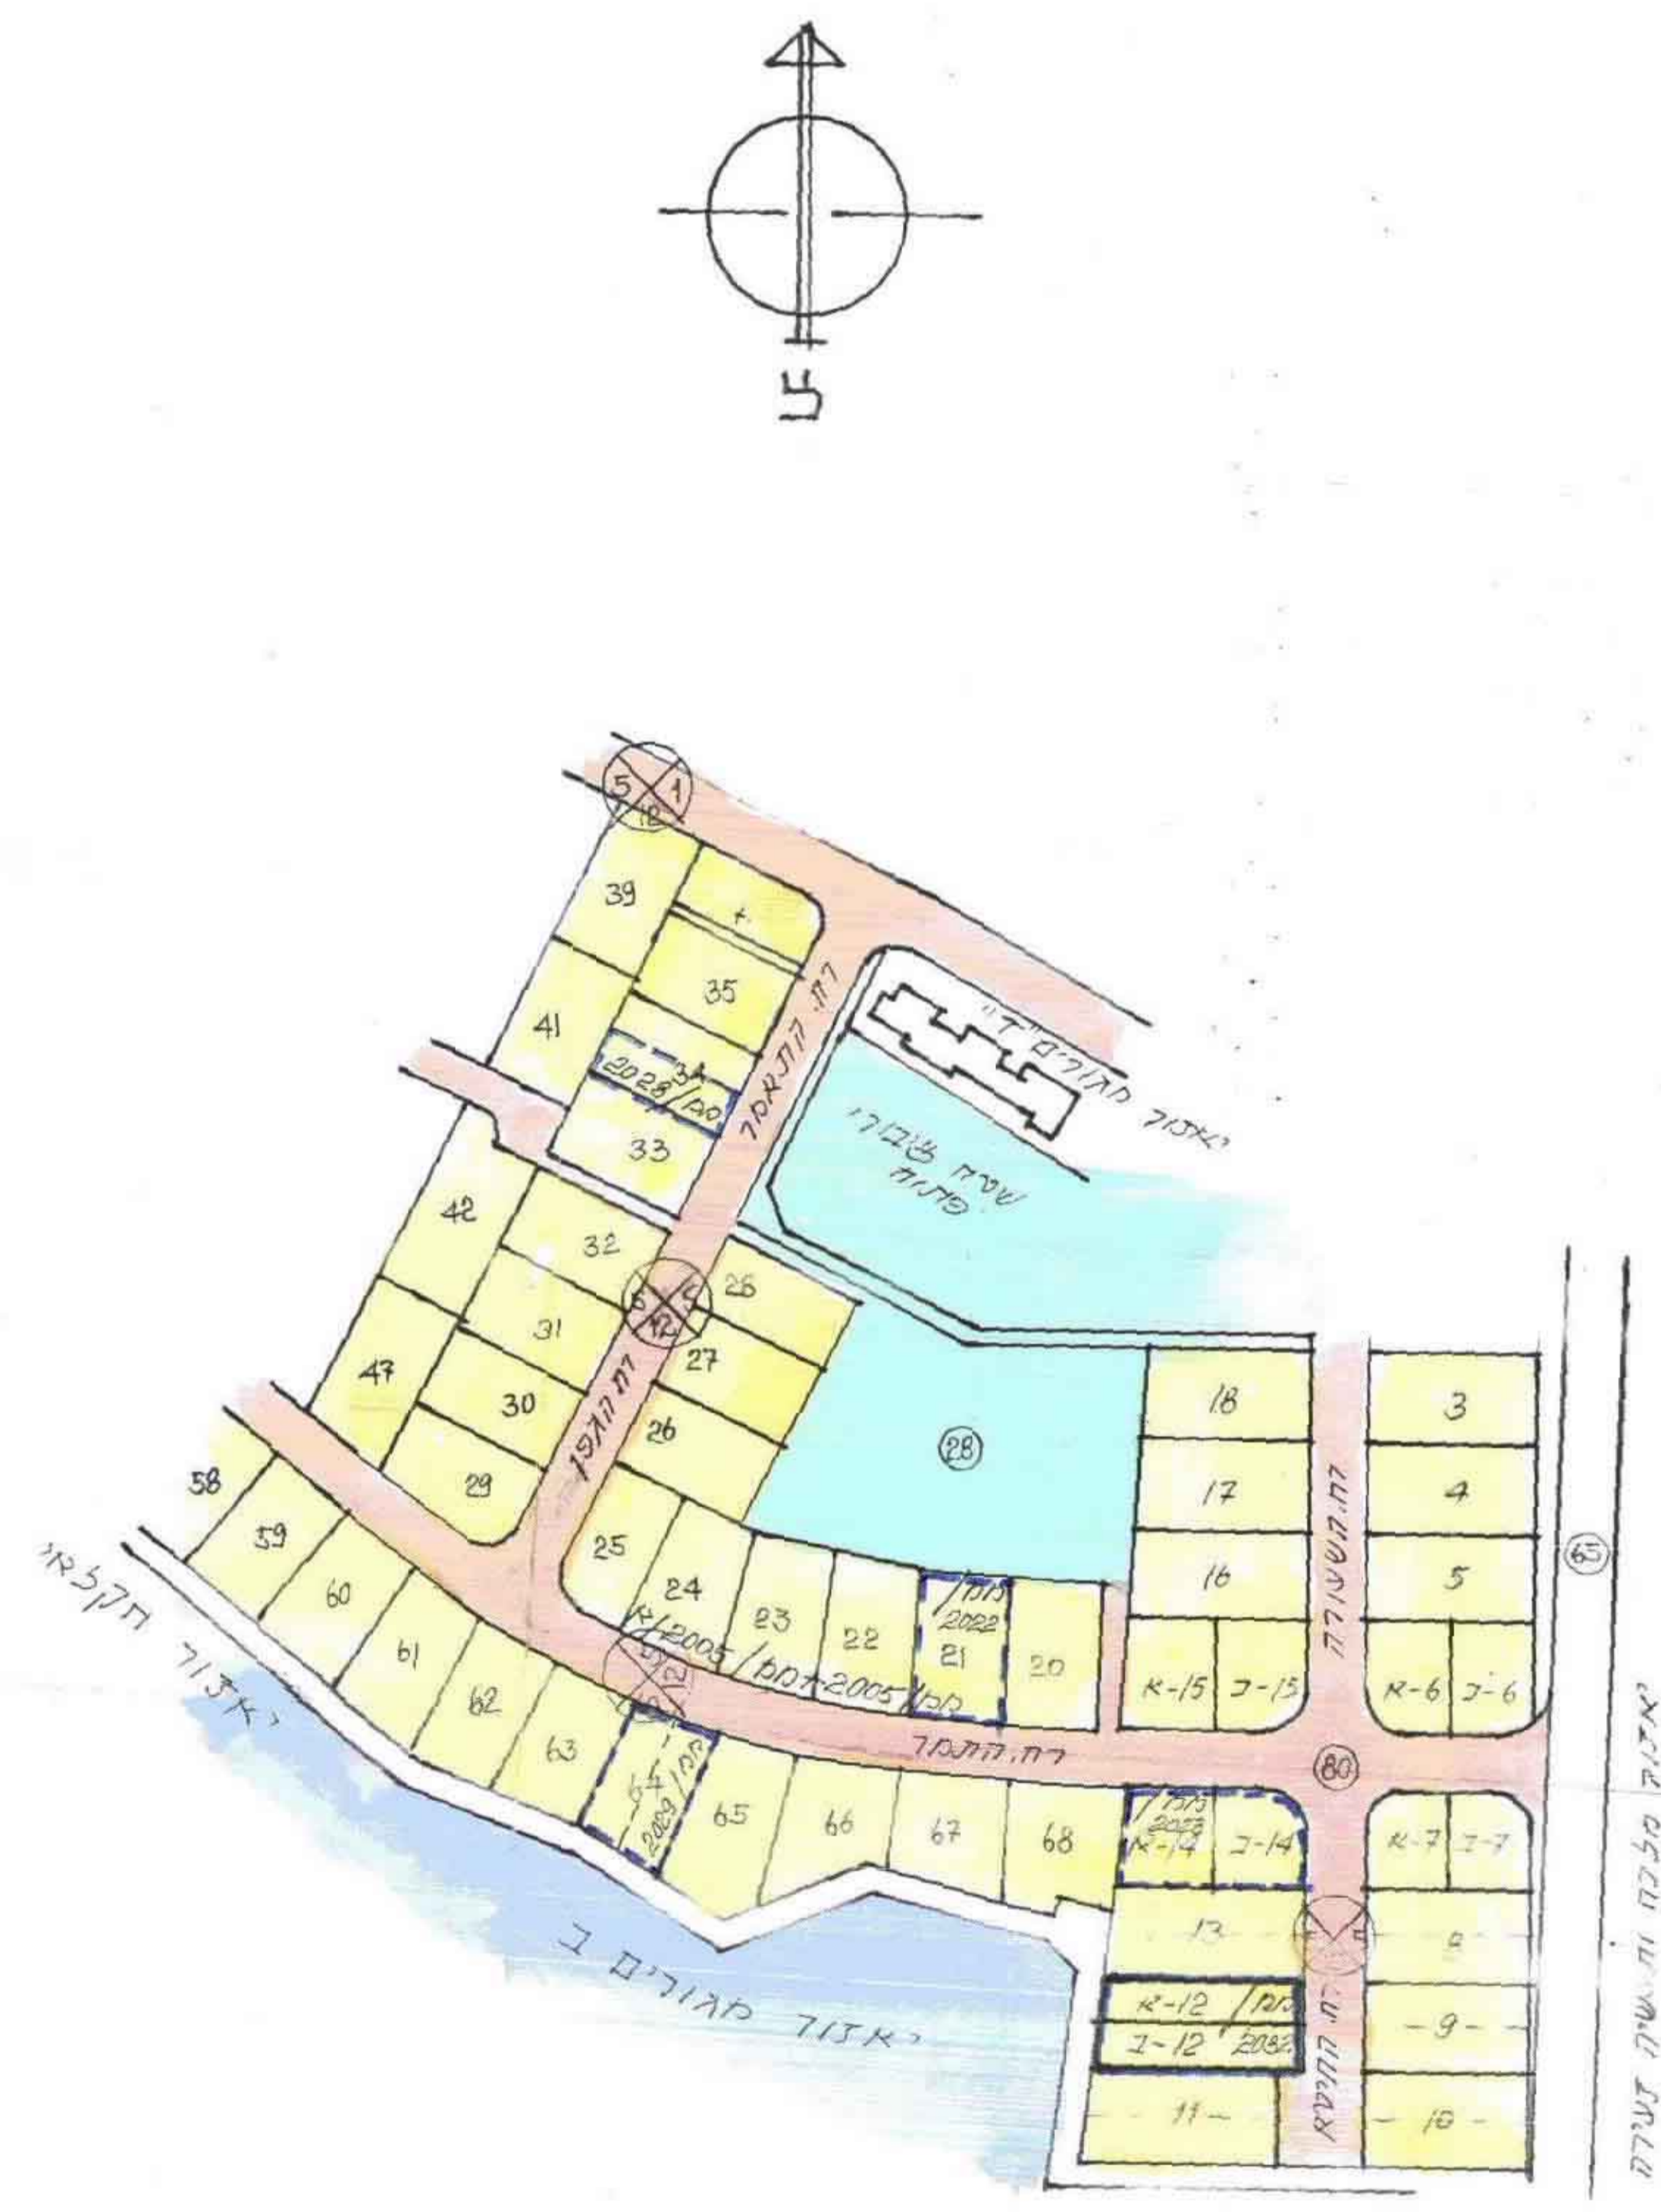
צ

5 1 12

39

35

41

34
2028/מס

33

רח׳ קהלת ארזל

אזור מגורים "ד"

שטח ציבורי פתוח

42

32

6 4 12 28

31

27

47

30

26

רח׳ הגפן

28

18

3

17

4

58

29

65

59

25

16

5

60

24

23

22

21
2022/מגרש

20

א-15 ב-15

א-6 ב-6

61

א/2005 מגרש/2005 מגרש

רח׳ השעורה

62

63

רח׳ התמר

80

64
2029/מגרש

65

66

67

68

א-14 ב-14
2033/מגרש

א-7 ב-7

13

8

אזור חקלאי

אזור מגורים ב

א-12 ב-12
2032/מגרש

9

11

10

רח׳ החיטה

אזור מלכה ותעשיה זעירה